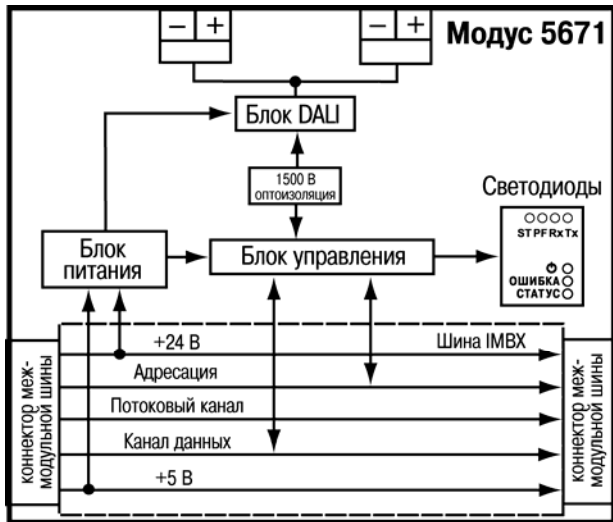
– +
– +
Модус 5671
Блок DALI
1500 В оптоизоляция
Светодиоды
ST PF Rx Tx
Блок питания
Блок управления
ОШИБКА
СТАТУС
+24 В
Шина IMBX
Адресация
Потоковый канал
Канал данных
+5 В
коннектор межмодульной шины
коннектор межмодульной шины